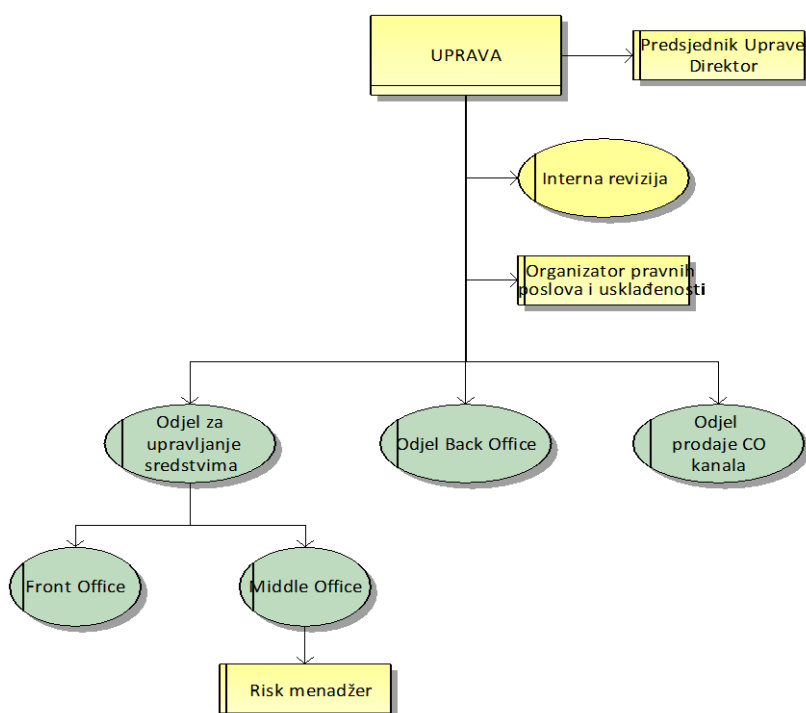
UPRAVA

Predsjednik Uprave
Direktor

Interna revizija

Organizator pravnih
poslova i usklađenosti

Odjel za
upravljanje
sredstvima

Odjel Back Office

Odjel
prodaje CO
kanala

Front Office

Middle Office

Risk menadžer